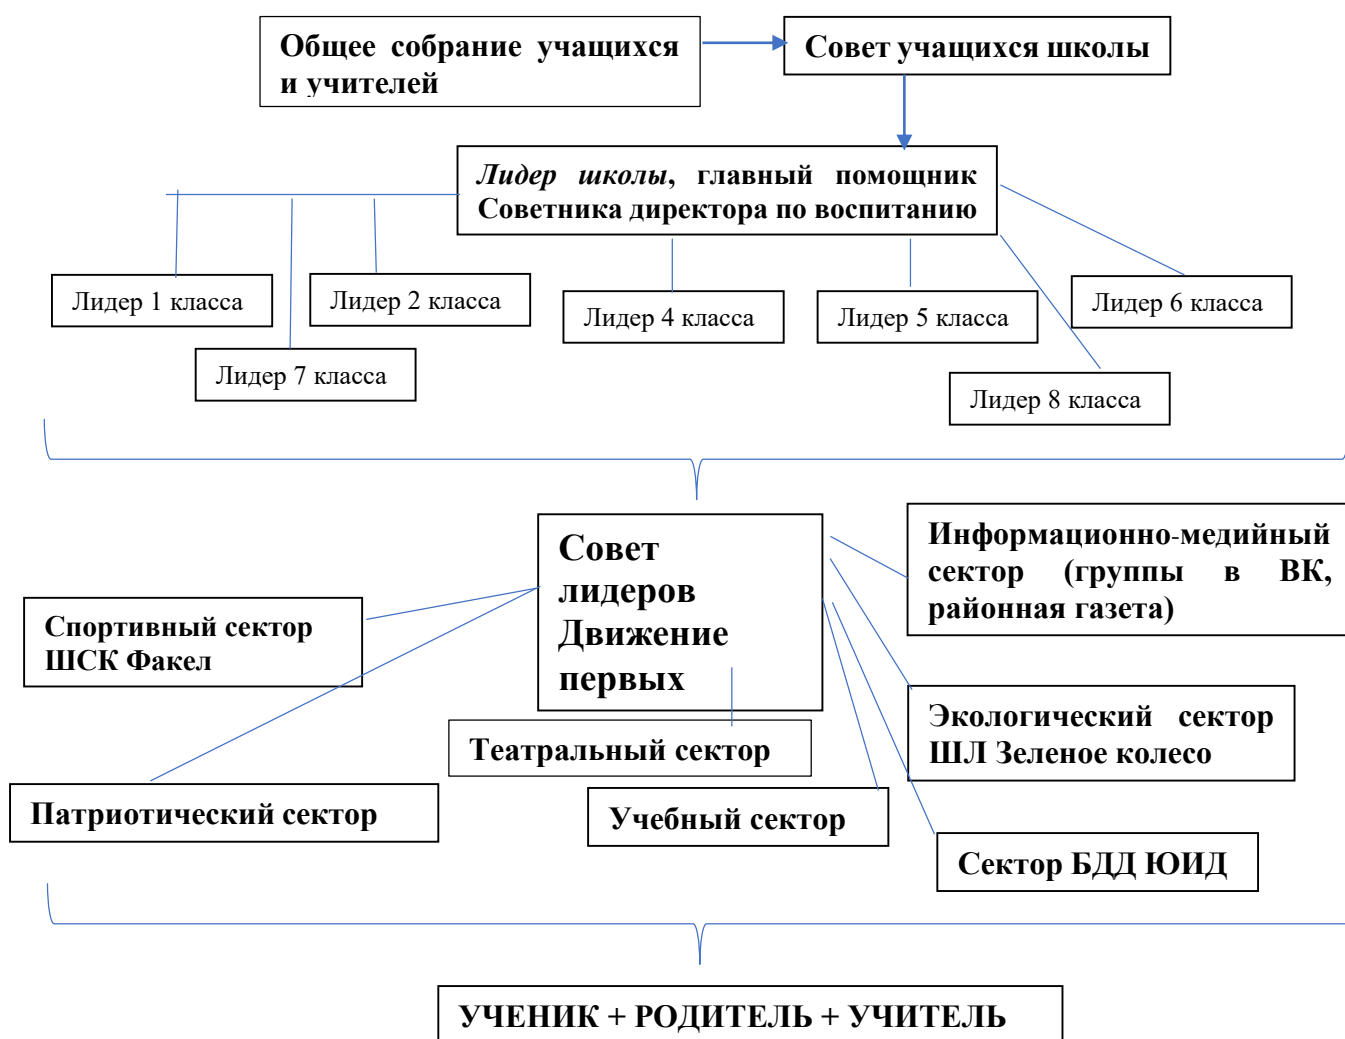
Общее собрание учащихся и учителей

Совет учащихся школы

*Лидер школы*, главный помощник Советника директора по воспитанию

Лидер 1 класса

Лидер 2 класса

Лидер 4 класса

Лидер 5 класса

Лидер 6 класса

Лидер 7 класса

Лидер 8 класса

Совет лидеров Движение первых

Информационно-медийный сектор (группы в ВК, районная газета)

Спортивный сектор ШСК Факел

Экологический сектор ШЛ Зеленое колесо

Театральный сектор

Патриотический сектор

Учебный сектор

Сектор БДД ЮИД

УЧЕНИК + РОДИТЕЛЬ + УЧИТЕЛЬ